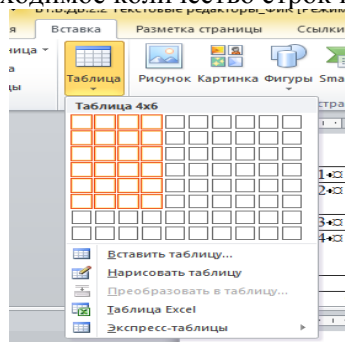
ходимое количество строк и

B1.ВДВ.2.2 Текстовые редакторы_ФИС [Режим

Вставка
Разметка страницы
Ссылки

ница
а
цы

Таблица
Рисунок
Картинка
Фигуры
Sma

Таблица 4x6

стра

1
2
3
4

Вставить таблицу...
Нарисовать таблицу
Преобразовать в таблицу...
Таблица Excel
Экспресс-таблицы